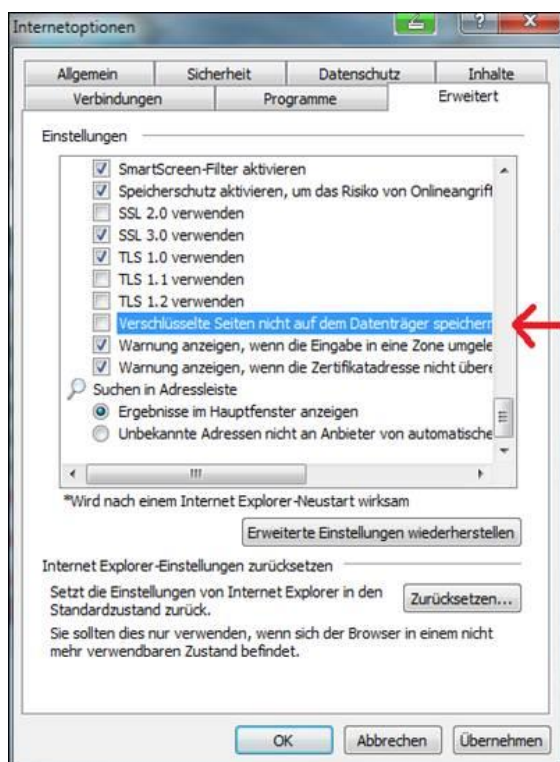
Internetoptionen

Allgemein | Sicherheit | Datenschutz | Inhalte
Verbindungen | Programme | Erweitert

Einstellungen

SmartScreen-Filter aktivieren
Speicherschutz aktivieren, um das Risiko von Onlineangrif
SSL 2.0 verwenden
SSL 3.0 verwenden
TLS 1.0 verwenden
TLS 1.1 verwenden
TLS 1.2 verwenden
Verschlüsselte Seiten nicht auf dem Datenträger speicherr
Warnung anzeigen, wenn die Eingabe in eine Zone umgele
Warnung anzeigen, wenn die Zertifikatadresse nicht übere
Suchen in Adressleiste
Ergebnisse im Hauptfenster anzeigen
Unbekannte Adressen nicht an Anbieter von automatische

*Wird nach einem Internet Explorer-Neustart wirksam

Erweiterte Einstellungen wiederherstellen

Internet Explorer-Einstellungen zurücksetzen

Setzt die Einstellungen von Internet Explorer in den Standardzustand zurück.

Zurücksetzen...

Sie sollten dies nur verwenden, wenn sich der Browser in einem nicht mehr verwendbaren Zustand befindet.

OK | Abbrechen | Übernehmen